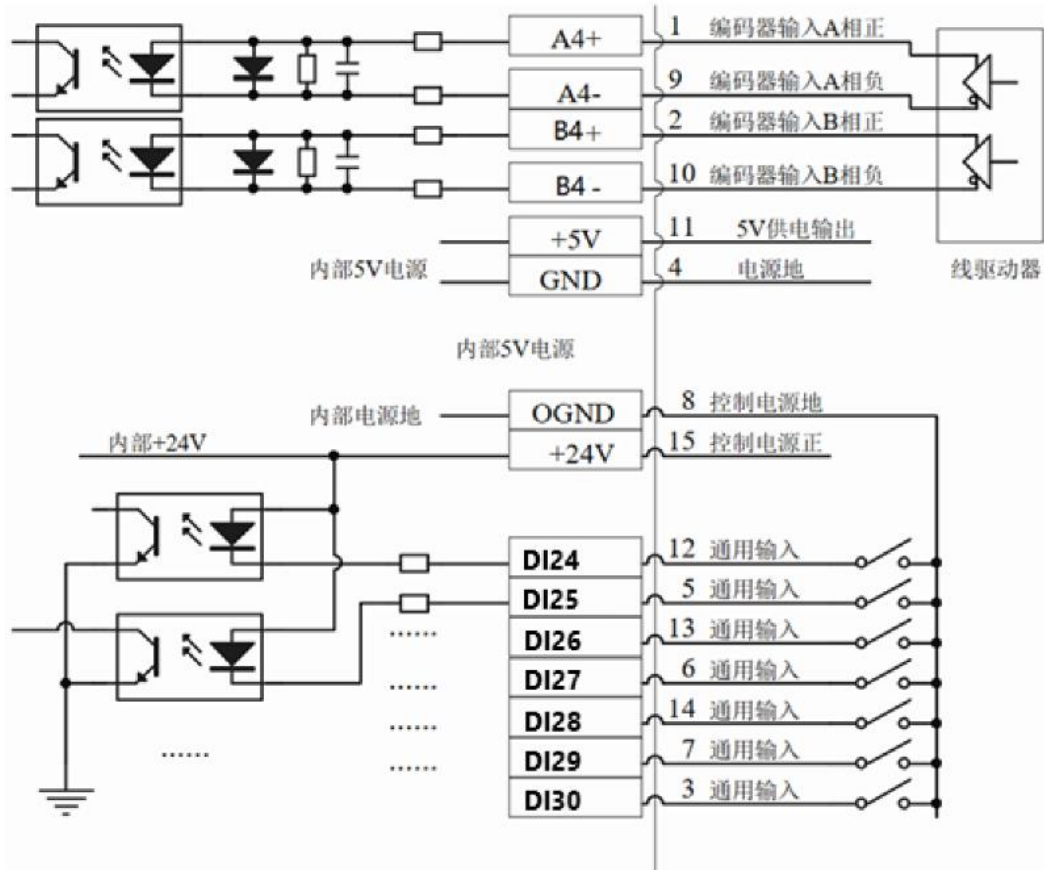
A4+
1 编码器输入A相正
A4-
9 编码器输入A相负
B4+
2 编码器输入B相正
B4 -
10 编码器输入B相负
+5V
11 5V供电输出
内部5V电源
GND
4 电源地
线驱动器

内部5V电源

内部电源地
OGND
8 控制电源地
内部+24V
+24V
15 控制电源正

DI24
12 通用输入
DI25
5 通用输入
......
DI26
13 通用输入
DI27
6 通用输入
......
DI28
14 通用输入
......
......
DI29
7 通用输入
......
DI30
3 通用输入